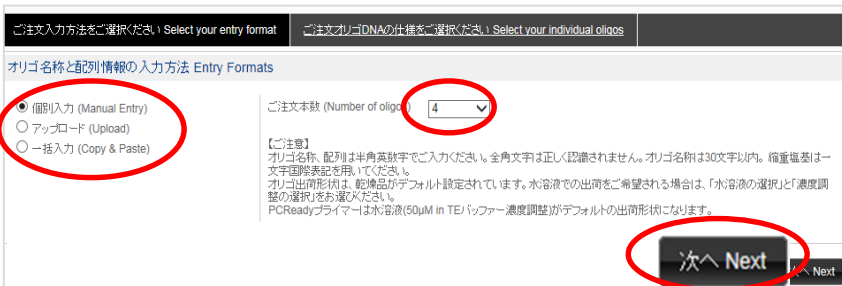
ご注文入力方法をご選択ください Select your entry format
ご注文オリゴDNAの仕様をご選択ください Select your individual oligos

オリゴ名称と配列情報の入力方法 Entry Formats

個別入力 (Manual Entry)
アップロード (Upload)
一括入力 (Copy & Paste)

ご注文本数 (Number of oligo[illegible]) 4

【ご注意】
オリゴ名称、配列は半角英数字でご入力ください。全角文字は正しく認識されません。オリゴ名称は30文字以内。縮重塩基は一文字国際表記を用いてください。
オリゴ出荷形状は、乾燥品がデフォルト設定されています。水溶液での出荷をご希望される場合は、「水溶液の選択」と「濃度調整の選択」をお選びください。
PCReadyプライマーは水溶液(50μM in TEバッファー濃度調整)がデフォルトの出荷形状になります。

次へ Next
Next